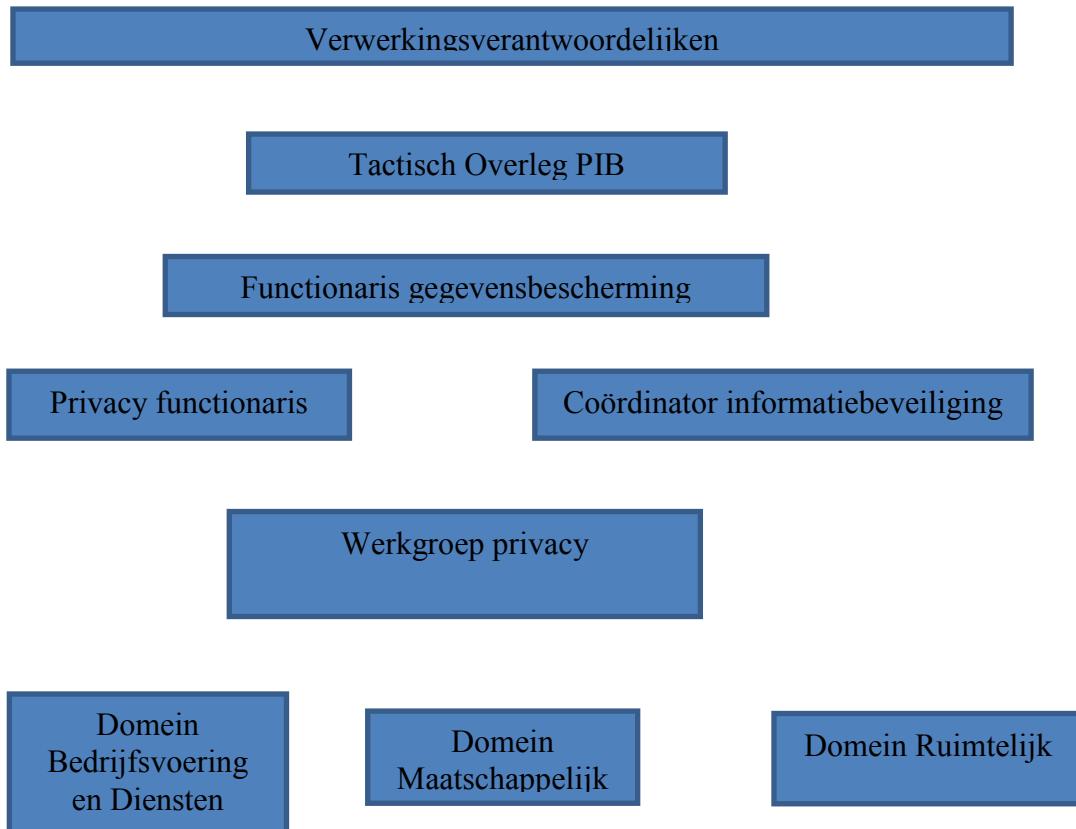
Verwerkingsverantwoordelijken

Tactisch Overleg PIB

Functionaris gegevensbescherming

Privacy functionaris

Coördinator informatiebeveiliging

Werkgroep privacy

Domein Bedrijfsvoering en Diensten

Domein Maatschappelijk

Domein Ruimtelijk